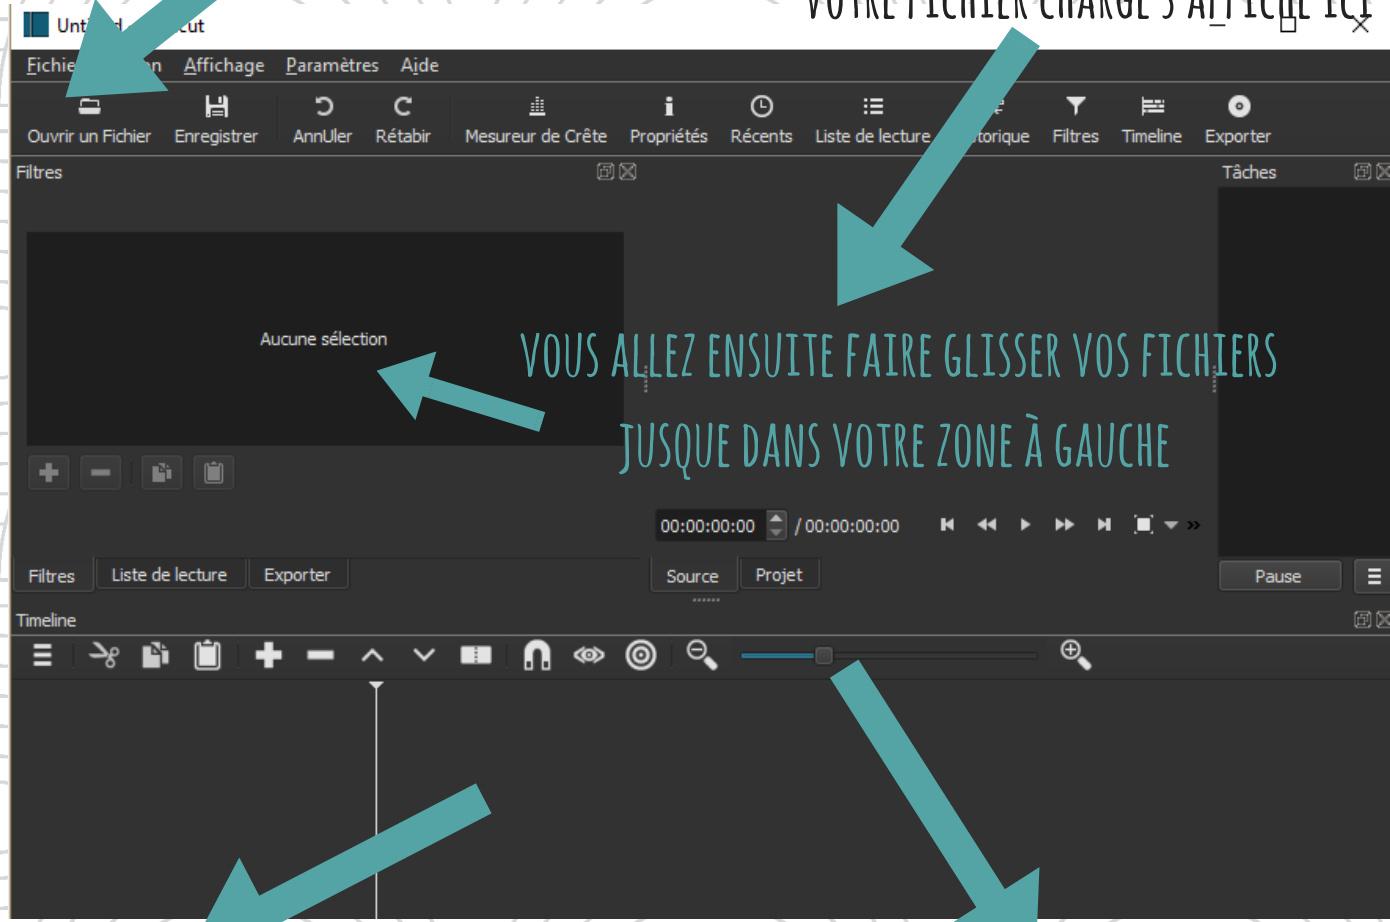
Unt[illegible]cut
VOTRE FICHIER CHARGÉ S'AFFICHE ICI

Fichie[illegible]n Affichage Paramètres Aide

Ouvrir un Fichier Enregistrer AnnUler Rétablir Mesureur de Crête Propriétés Récents Liste de lecture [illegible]torique Filtres Timeline Exporter

Filtres

Tâches

Aucune sélection

VOUS ALLEZ ENSUITE FAIRE GLISSER VOS FICHIERS JUSQUE DANS VOTRE ZONE À GAUCHE

00:00:00:00 / 00:00:00:00

Filtres Liste de lecture Exporter

Source Projet

Pause

Timeline